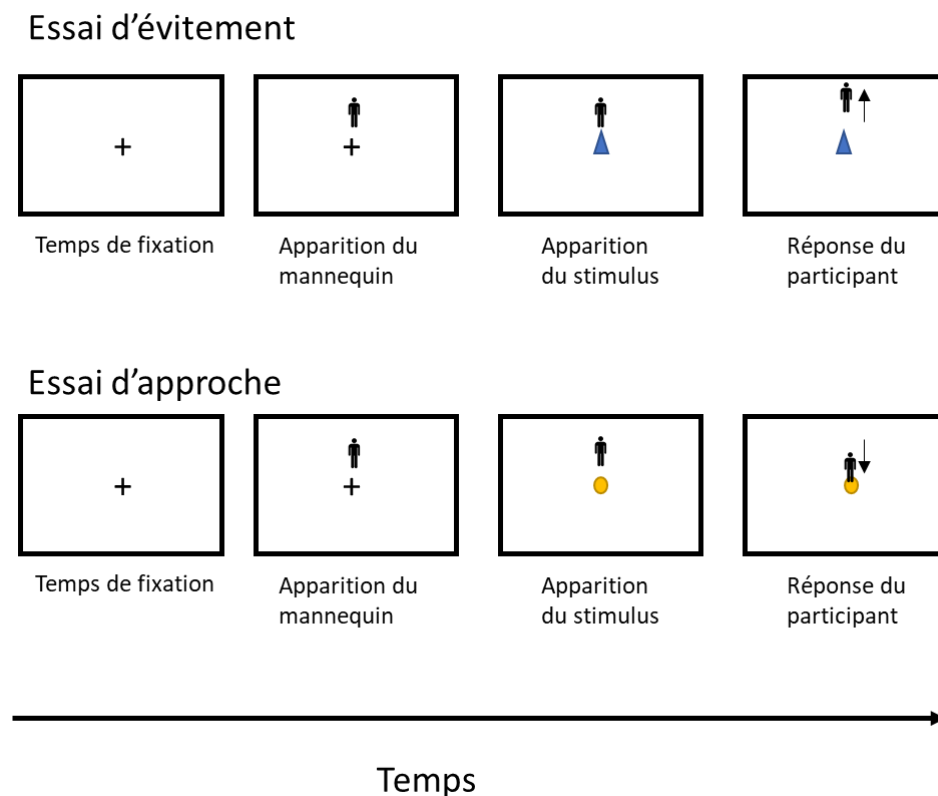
Essai d'évitement

+

+

Temps de fixation

Apparition du mannequin

Apparition du stimulus

Réponse du participant

Essai d'approche

+

+

Temps de fixation

Apparition du mannequin

Apparition du stimulus

Réponse du participant

Temps